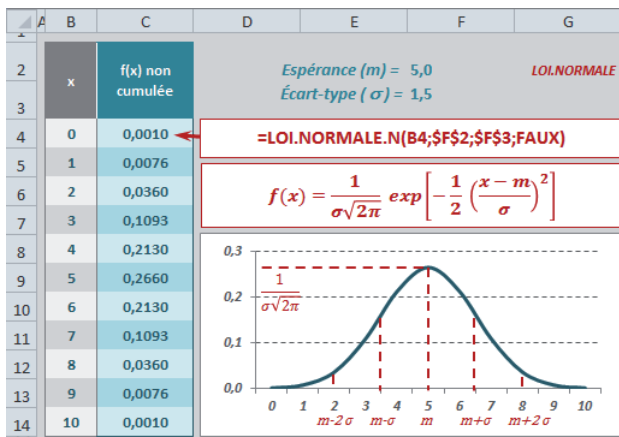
| A | B | C | D | E | F | G |
|---|---|---|---|---|---|---|
| 1 | | | | | | |
| 2 | x | f(x) non cumulée | | Espérance (m) = 5,0 | | LOI.NORMALE |
| 3 | | | | Écart-type ( σ) = 1,5 | | |
| 4 | 0 | 0,0010 | =LOI.NORMALE.N(B4;$F$2;$F$3;FAUX) | | | |
| 5 | 1 | 0,0076 | | | | |
| 6 | 2 | 0,0360 | $f(x) = \frac{1}{\sigma\sqrt{2\pi}} \, exp\left[-\frac{1}{2}\left(\frac{x-m}{\sigma}\right)^2\right]$ | | | |
| 7 | 3 | 0,1093 | | | | |
| 8 | 4 | 0,2130 | | | | |
| 9 | 5 | 0,2660 | | | | |
| 10 | 6 | 0,2130 | | | | |
| 11 | 7 | 0,1093 | | | | |
| 12 | 8 | 0,0360 | | | | |
| 13 | 9 | 0,0076 | | | | |
| 14 | 10 | 0,0010 | | | | |

0,3
0,2
0,1
0,0
$\frac{1}{\sigma\sqrt{2\pi}}$
0 1 2 3 4 5 6 7 8 9 10
m-2σ m-σ m m+σ m+2σ